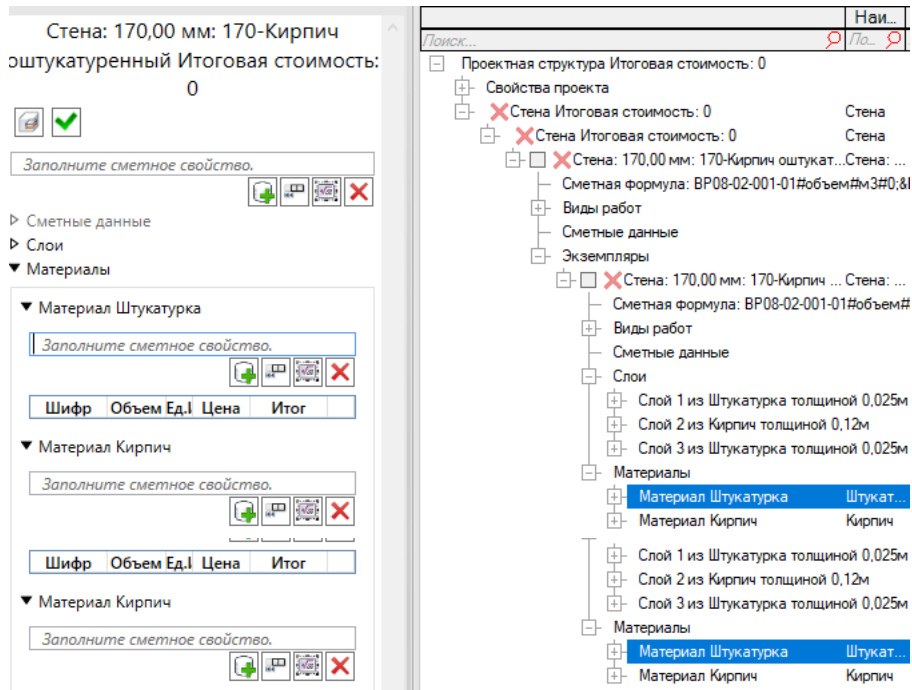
Стена: 170,00 мм: 170-Кирпич оштукатуренный Итоговая стоимость: 0

Заполните сметное свойство.

Сметные данные
Слои
Материалы

Материал Штукатурка

Заполните сметное свойство.

| Шифр | Объем | Ед.І | Цена | Итог |
|---|---|---|---|---|

Материал Кирпич

Заполните сметное свойство.

| Шифр | Объем | Ед.І | Цена | Итог |
|---|---|---|---|---|

Материал Кирпич

Заполните сметное свойство.

Наи...
Поиск...
По...

Проектная структура Итоговая стоимость: 0
Свойства проекта
Стена Итоговая стоимость: 0 Стена
Стена Итоговая стоимость: 0 Стена
Стена: 170,00 мм: 170-Кирпич оштукат... Стена: ...
Сметная формула: ВР08-02-001-01#объем#м3#0;&I
Виды работ
Сметные данные
Экземпляры
Стена: 170,00 мм: 170-Кирпич ... Стена: ...
Сметная формула: ВР08-02-001-01#объем#м
Виды работ
Сметные данные
Слои
Слой 1 из Штукатурка толщиной 0,025м
Слой 2 из Кирпич толщиной 0,12м
Слой 3 из Штукатурка толщиной 0,025м
Материалы
Материал Штукатурка Штукат...
Материал Кирпич Кирпич
Слой 1 из Штукатурка толщиной 0,025м
Слой 2 из Кирпич толщиной 0,12м
Слой 3 из Штукатурка толщиной 0,025м
Материалы
Материал Штукатурка Штукат...
Материал Кирпич Кирпич